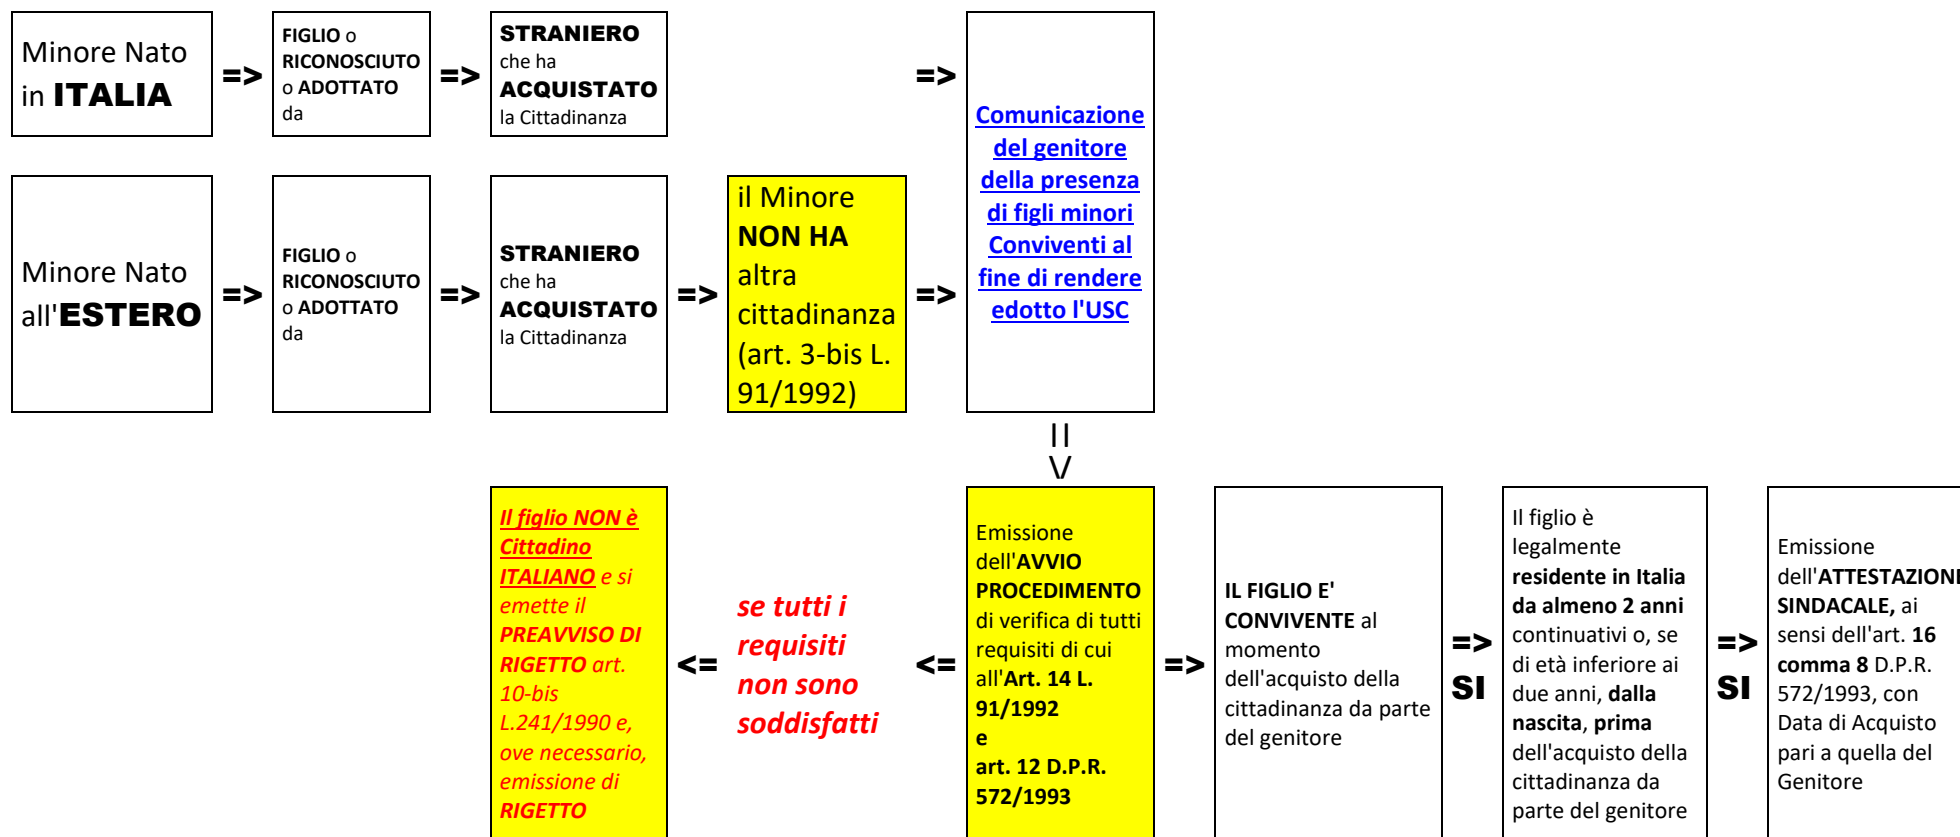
Minore Nato in ITALIA

=>

FIGLIO o RICONOSCIUTO o ADOTTATO da

=>

STRANIERO che ha ACQUISTATO la Cittadinanza

=>

Comunicazione del genitore della presenza di figli minori Conviventi al fine di rendere edotto l'USC

Minore Nato all'ESTERO

=>

FIGLIO o RICONOSCIUTO o ADOTTATO da

=>

STRANIERO che ha ACQUISTATO la Cittadinanza

=>

il Minore NON HA altra cittadinanza (art. 3-bis L. 91/1992)

=>

||
V

Il figlio NON è Cittadino ITALIANO e si emette il PREAVVISO DI RIGETTO art. 10-bis L.241/1990 e, ove necessario, emissione di RIGETTO

<=

se tutti i requisiti non sono soddisfatti

<=

Emissione dell'AVVIO PROCEDIMENTO di verifica di tutti requisiti di cui all'Art. 14 L. 91/1992 e art. 12 D.P.R. 572/1993

=>

IL FIGLIO E' CONVIVENTE al momento dell'acquisto della cittadinanza da parte del genitore

=> SI

Il figlio è legalmente residente in Italia da almeno 2 anni continuativi o, se di età inferiore ai due anni, dalla nascita, prima dell'acquisto della cittadinanza da parte del genitore

=> SI

Emissione dell'ATTESTAZIONE SINDACALE, ai sensi dell'art. 16 comma 8 D.P.R. 572/1993, con Data di Acquisto pari a quella del Genitore